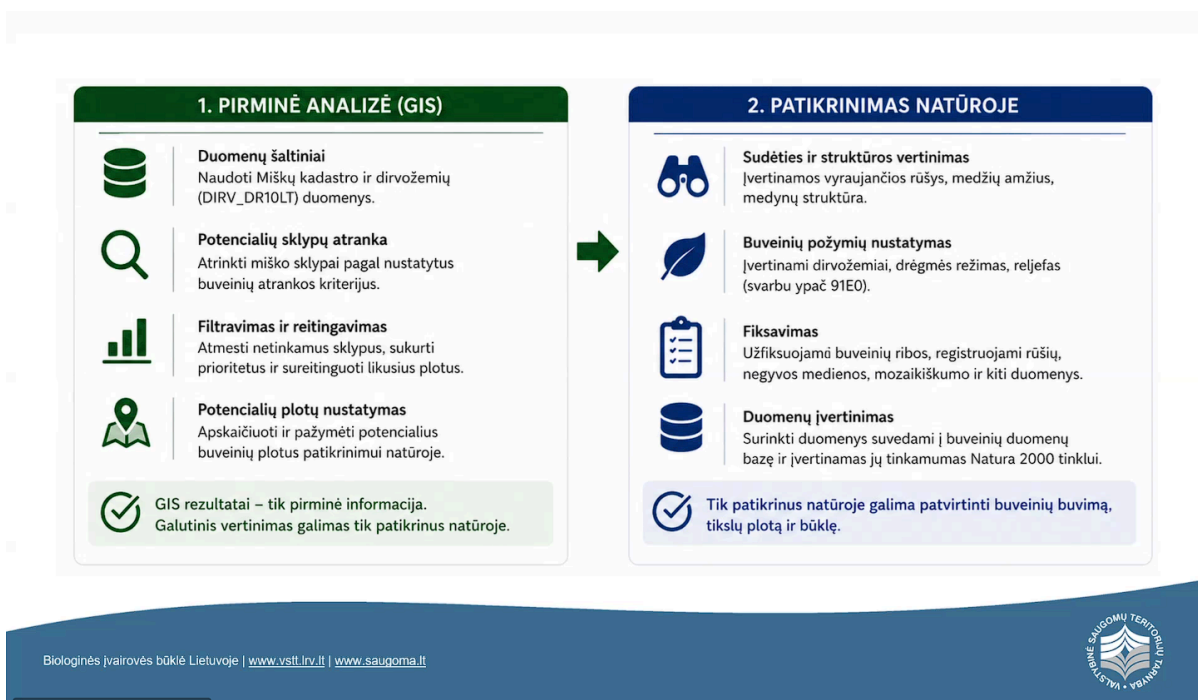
1. PIRMINĖ ANALIZĖ (GIS)

Duomenų šaltiniai
Naudoti Miškų kadastro ir dirvožemių (DIRV_DR10LT) duomenys.

Potencialių sklypų atranka
Atrinkti miško sklypai pagal nustatytus buveinių atrankos kriterijus.

Filtravimas ir reitingavimas
Atmesti netinkamus sklypus, sukurti prioritetus ir sureitinguoti likusius plotus.

Potencialių plotų nustatymas
Apskaičiuoti ir pažymėti potencialius buveinių plotus patikrinimui natūroje.

GIS rezultatai – tik pirminė informacija. Galutinis vertinimas galimas tik patikrinus natūroje.

2. PATIKRINIMAS NATŪROJE

Sudėties ir struktūros vertinimas
Įvertinamos vyraujančios rūšys, medžių amžius, medynų struktūra.

Buveinių požymių nustatymas
Įvertinami dirvožemiai, drėgmės režimas, reljefas (svarbu ypač 91E0).

Fiksavimas
Užfiksuojamos buveinių ribos, registruojamos rūšių, negyvos medienos, mozaikiškumo ir kiti duomenys.

Duomenų įvertinimas
Surinkti duomenys suvedami į buveinių duomenų bazę ir įvertinamas jų tinkamumas Natura 2000 tinklui.

Tik patikrinus natūroje galima patvirtinti buveinių buvimą, tikslų plotą ir būklę.

Biologinės įvairovės būklė Lietuvoje | www.vstt.lrv.lt | www.saugoma.lt

VALSTYBINĖ SAUGOMŲ TERITORIJŲ TARNYBA